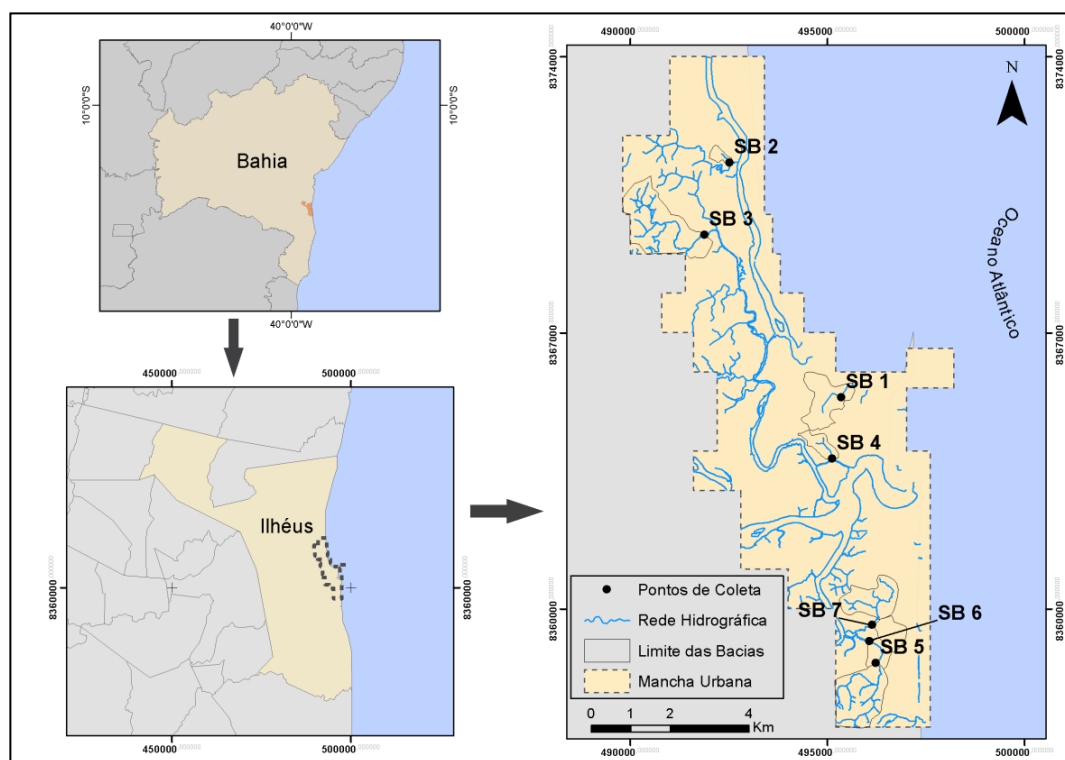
40°0'0"W

10°0'0"S

10°0'0"S

Bahia

40°0'0"W

450000

500000

Ilhéus

8360000

8360000

450000

500000

490000

495000

500000

8374000

8374000

N

SB 2

SB 3

Oceano Atlântico

8367000

8367000

SB 1

SB 4

Pontos de Coleta

Rede Hidrográfica

Limite das Bacias

Mancha Urbana

8360000

8360000

SB 7

SB 6

SB 5

0 1 2 4 Km

490000

495000

500000